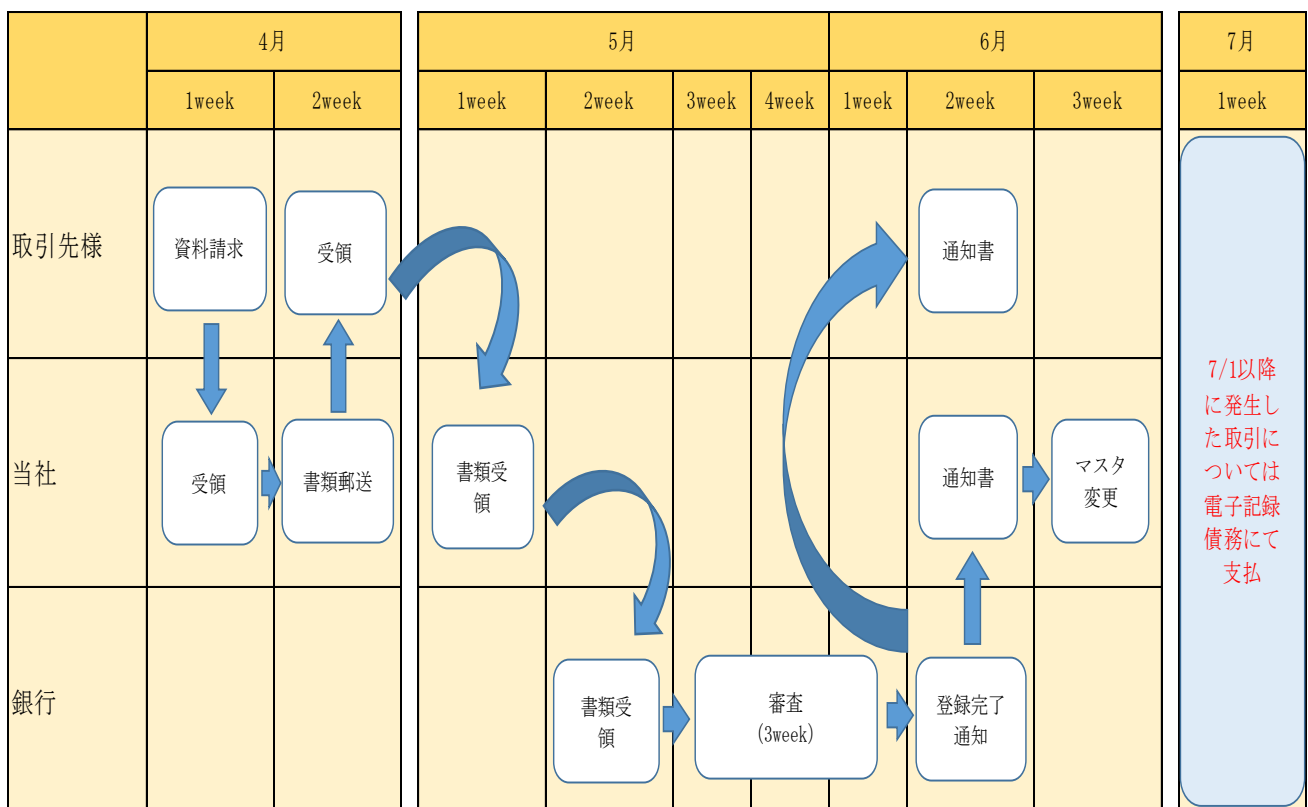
| | 4月 | | 5月 | | | | 6月 | | | 7月 |
|---|---|---|---|---|---|---|---|---|---|---|
| | 1week | 2week | 1week | 2week | 3week | 4week | 1week | 2week | 3week | 1week |
| 取引先様 | 資料請求 | 受領 | | | | | | 通知書 | | 7/1以降に発生した取引については電子記録債務にて支払 |
| 当社 | 受領 | 書類郵送 | 書類受領 | | | | | 通知書 | マスタ変更 | |
| 銀行 | | | | 書類受領 | 審査 (3week) | | | 登録完了通知 | | |